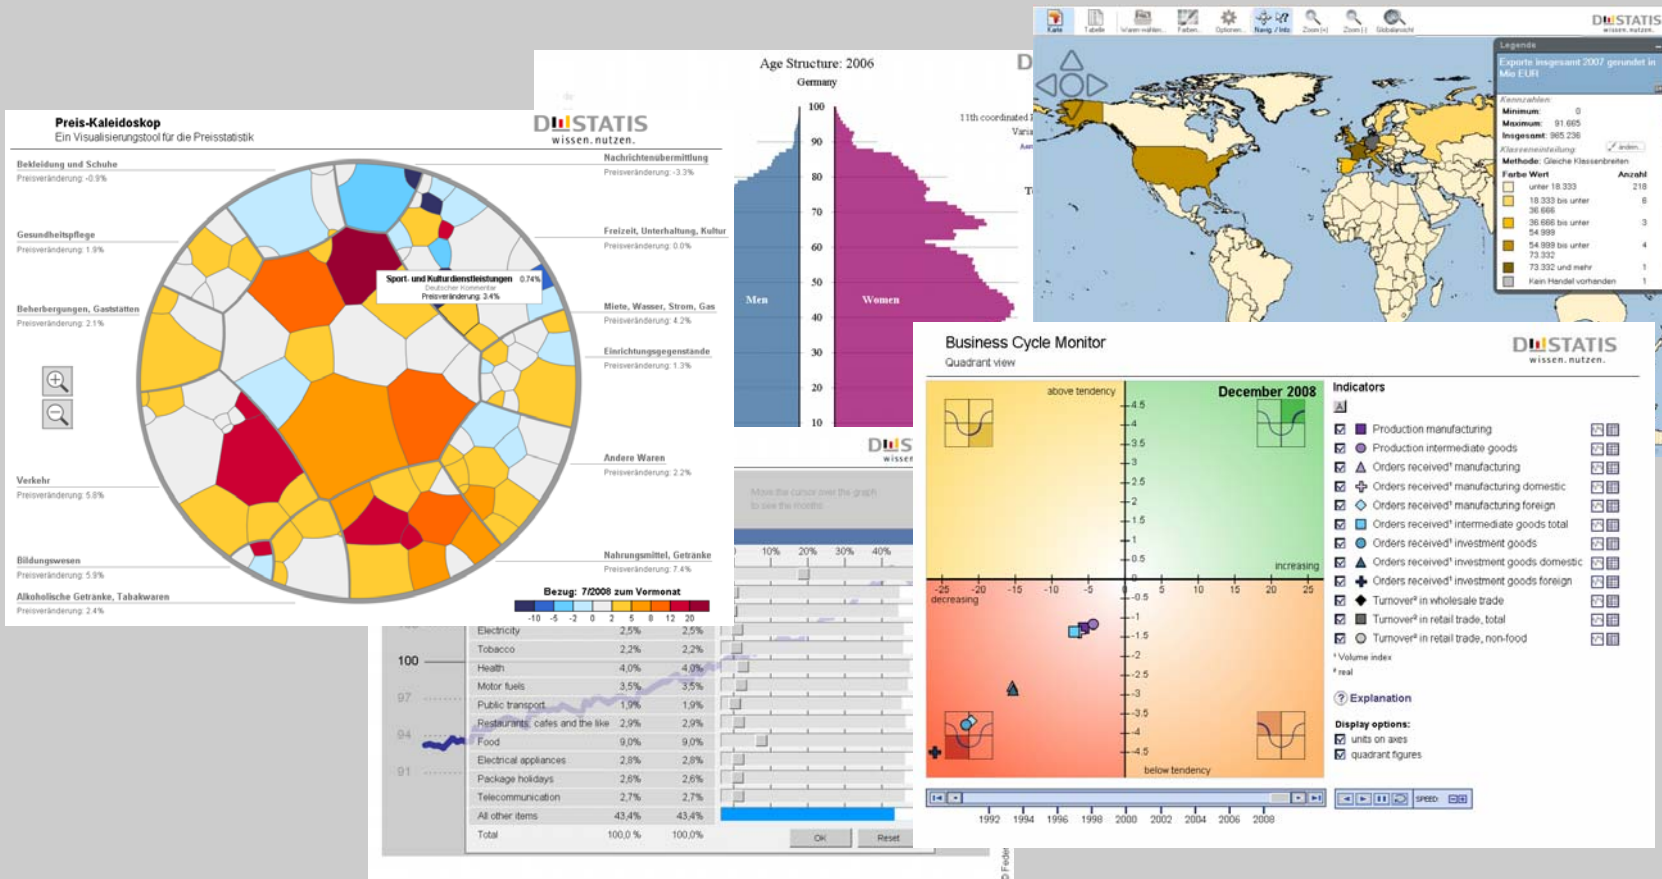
Preis-Kaleidoskop
Ein Visualisierungstool für die Preisstatistik

DESTATIS
wissen. nutzen.

Bekleidung und Schuhe
Preisveränderung: -0.9%

Gesundheitspflege
Preisveränderung: 1.9%

Beherbergungen, Gaststätten
Preisveränderung: 2.1%

Verkehr
Preisveränderung: 5.8%

Bildungswesen
Preisveränderung: 5.9%

Alkoholische Getränke, Tabakwaren
Preisveränderung: 2.4%

Nachrichtenübermittlung
Preisveränderung: -3.3%

Freizeit, Unterhaltung, Kultur
Preisveränderung: 0.0%

Miete, Wasser, Strom, Gas
Preisveränderung: 4.2%

Einrichtungsgegenstände
Preisveränderung: 1.3%

Andere Waren
Preisveränderung: 2.2%

Nahrungsmittel, Getränke
Preisveränderung: 7.4%

Sport- und Kulturdienstleistungen 0.74%
Deutscher Kommentar
Preisveränderung: 2.4%

Bezug: 7/2008 zum Vormonat
-10 -5 -2 0 2 5 8 12 20

Age Structure: 2006
Germany
100 90 80 70 60 50 40 30 20 10
Men
Women
11th coordinated
Varia

Legende
Exporte insgesamt 2007 gerundet in Mio EUR
Kennzahlen
Minimum: 0
Maximum: 91.665
Insgesamt: 965.236
Klasseneinteilung
Methode: Gleiche Klassenbreiten
Farbe Wert Anzahl
unter 18.333 218
18.333 bis unter 36.666 6
36.666 bis unter 54.999 3
54.999 bis unter 73.332 4
73.332 und mehr 1
Kein Handel vorhanden 1

Move the cursor over the graph to see the months

10% 20% 30% 40%

| | | |
|---|---|---|
| Electricity | 2,5% | 2,5% |
| Tobacco | 2,2% | 2,2% |
| Health | 4,0% | 4,0% |
| Motor fuels | 3,5% | 3,5% |
| Public transport | 1,9% | 1,9% |
| Restaurants, cafes and the like | 2,9% | 2,9% |
| Food | 9,0% | 9,0% |
| Electrical appliances | 2,8% | 2,8% |
| Package holidays | 2,6% | 2,6% |
| Telecommunication | 2,7% | 2,7% |
| All other items | 43,4% | 43,4% |
| Total | 100,0 % | 100,0% |

100 97 94 91
OK Reset

Business Cycle Monitor
Quadrant view
DESTATIS
wissen. nutzen.

above tendency
December 2008
increasing
decreasing
below tendency
4.5 4 3.5 3 2.5 2 1.5 1 0.5 -0.5 -1 -1.5 -2 -2.5 -3 -3.5 -4 -4.5
-25 -20 -15 -10 -5 5 10 15 20 25

Indicators
Production manufacturing
Production intermediate goods
Orders received¹ manufacturing
Orders received¹ manufacturing domestic
Orders received¹ manufacturing foreign
Orders received¹ intermediate goods total
Orders received¹ investment goods
Orders received¹ investment goods domestic
Orders received¹ investment goods foreign
Turnover² in wholesale trade
Turnover² in retail trade, total
Turnover² in retail trade, non-food
¹ Volume index
² real
Explanation
Display options:
units on axes
quadrant figures

1992 1994 1996 1998 2000 2002 2004 2006 2008
SPEED